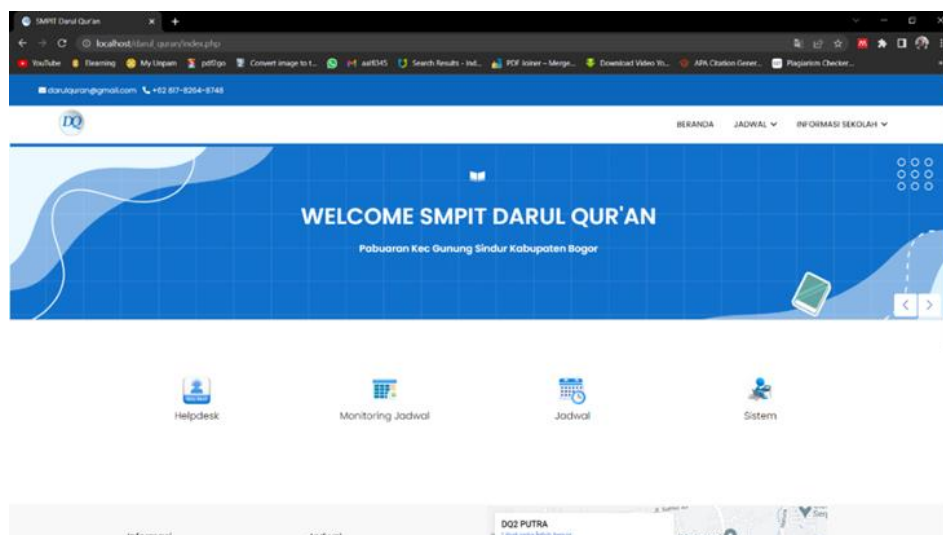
SMPIT Darul Qur'an

localhost/darul_quran/index.php

YouTube Elearning My Unpam pdf2go Convert image to t... aal6345 Search Results - Ind... PDF Joiner - Merge... Download Video Yo... APA Citation Gener... Plagiarism Checker...

darulquran@gmail.com +62 817-8264-8748

DQ

BERANDA JADWAL INFORMASI SEKOLAH

WELCOME SMPIT DARUL QUR'AN

Pabuaran Kec Gunung Sindur Kabupaten Bogor

Helpdesk

Monitoring Jadwal

Jadwal

Sistem

DQ2 PUTRA

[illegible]

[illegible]